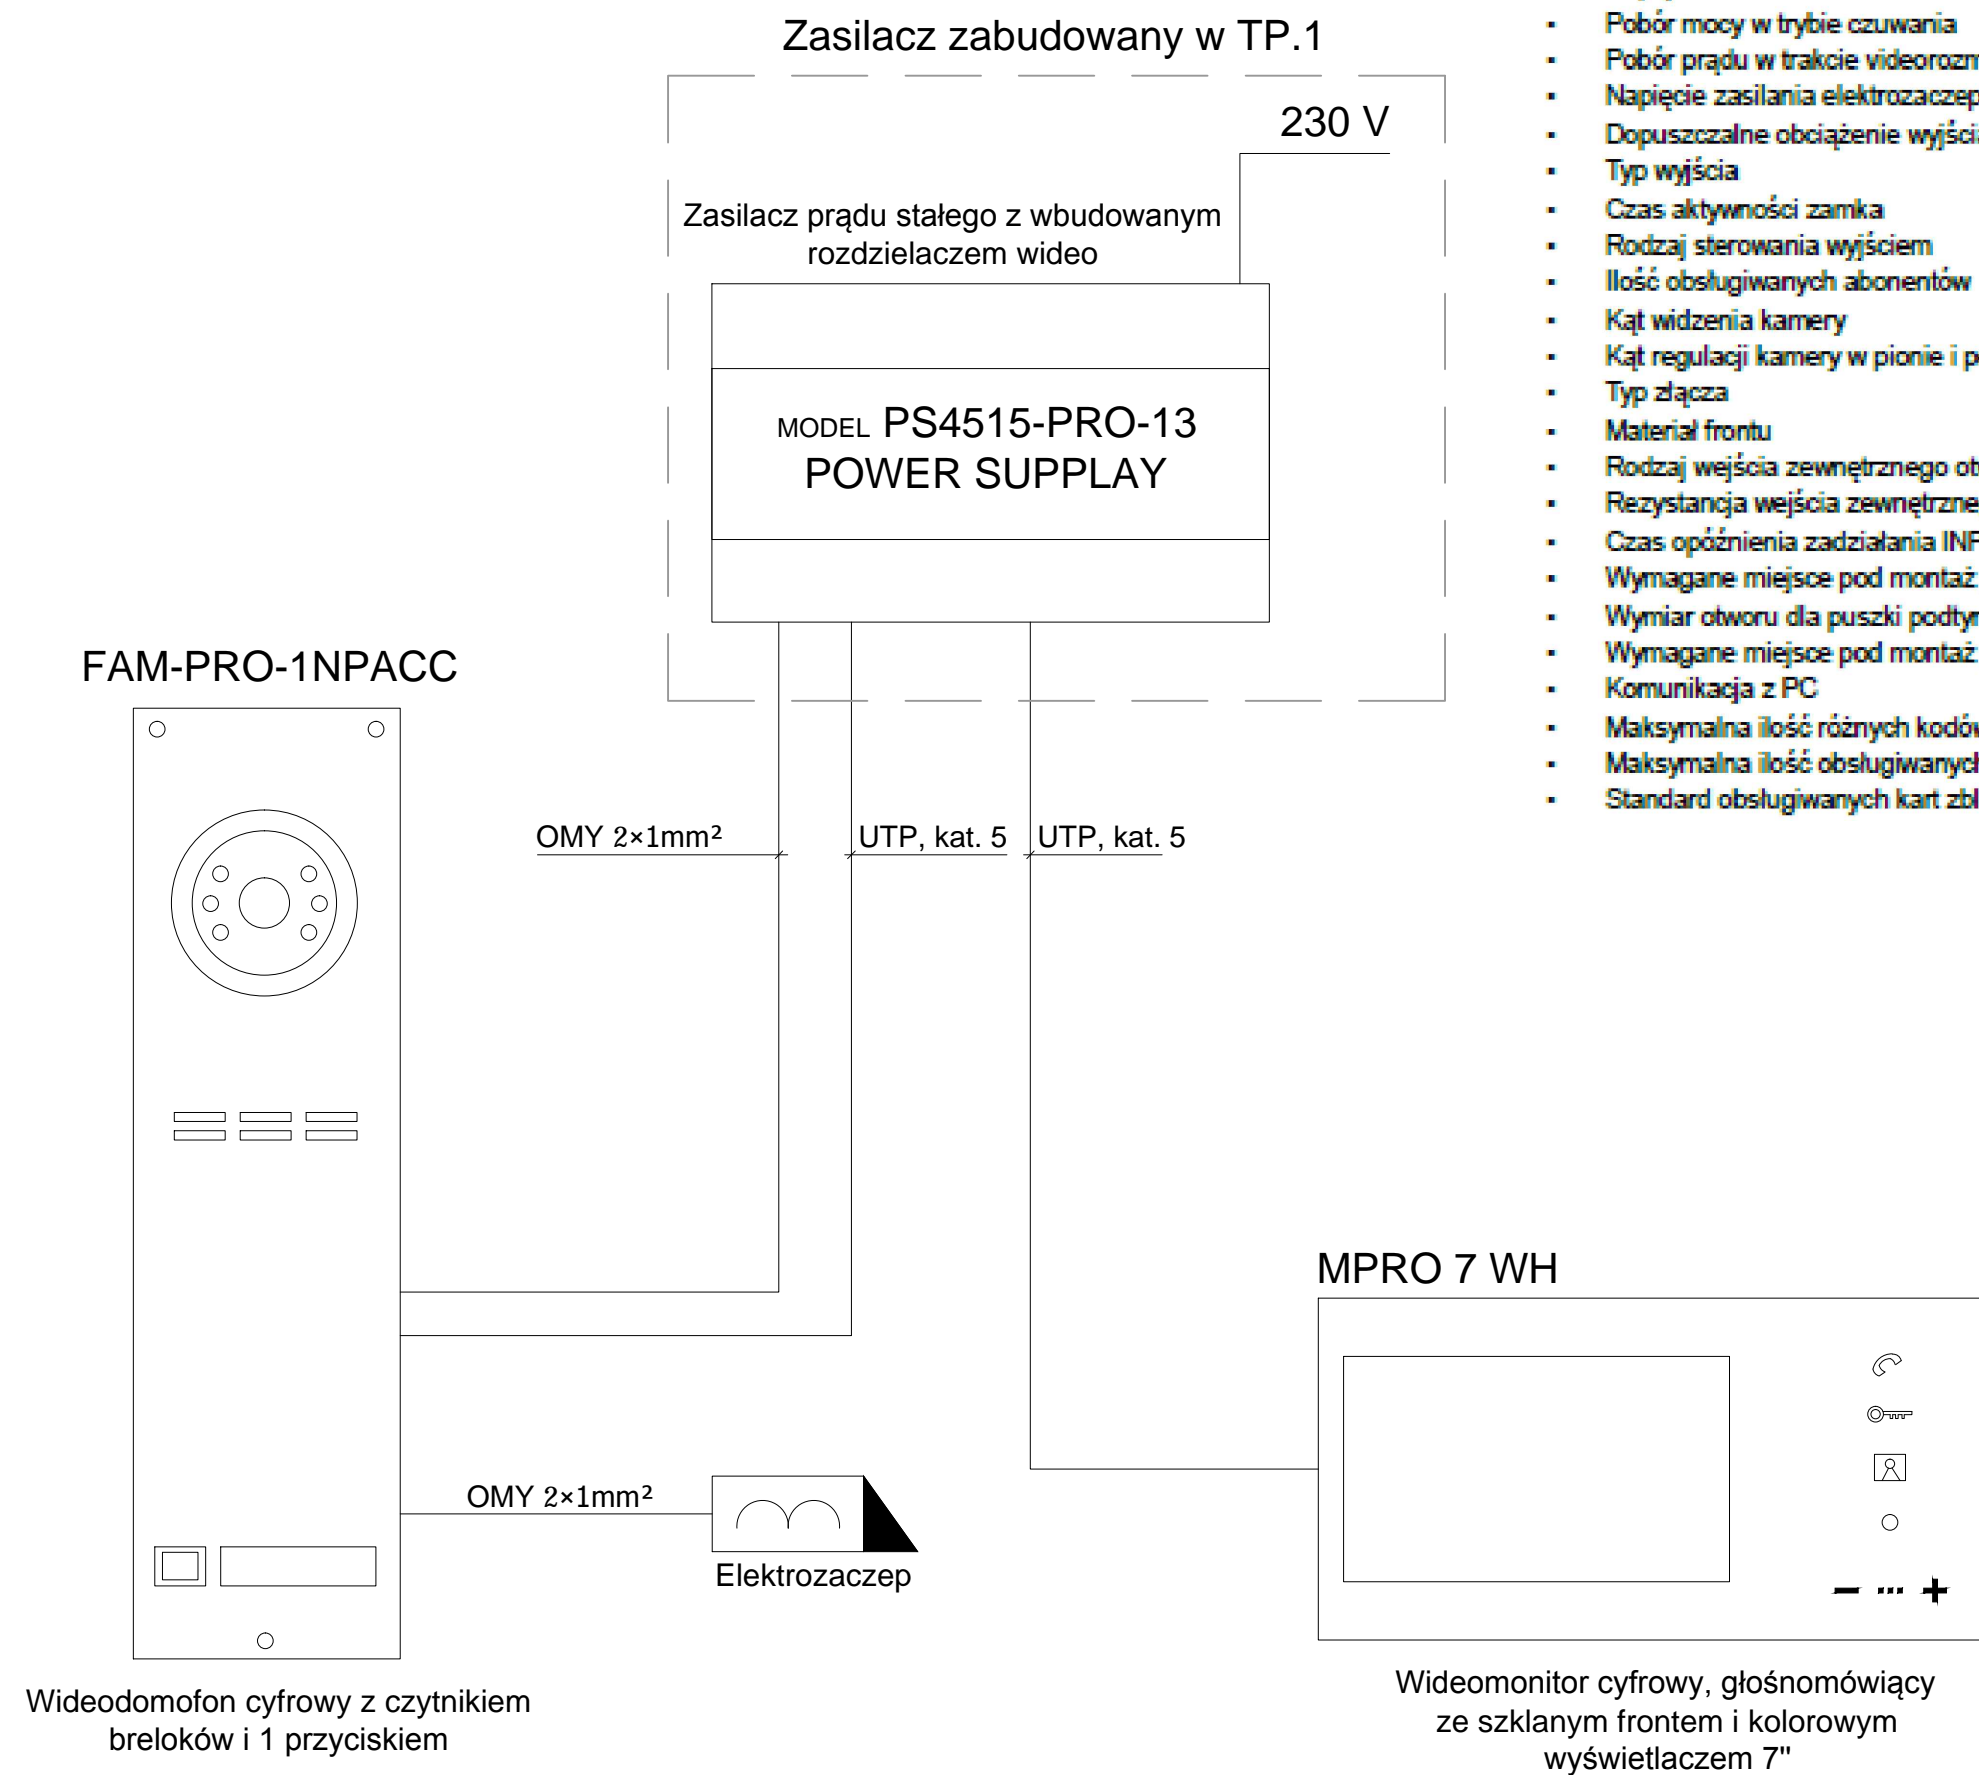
Zasilacz zabudowany w TP.1

230 V

Zasilacz prądu stałego z wbudowanym rozdzielaczem wideo

MODEL PS4515-PRO-13
POWER SUPPLAY

- Pobór mocy w trybie czuwania
- Pobór prądu w trakcie videorozm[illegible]
- Napięcie zasilania elektrozaczep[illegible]
- Dopuszczalne obciążenie wyjści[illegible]
- Typ wyjścia
- Czas aktywności zamka
- Rodzaj sterowania wyjściem
- Ilość obsługiwanych abonentów
- Kąt widzenia kamery
- Kąt regulacji kamery w pionie i p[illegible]
- Typ złącza
- Materiał frontu
- Rodzaj wejścia zewnętrznego ot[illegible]
- Rezystancja wejścia zewnętrzne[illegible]
- Czas opóźnienia zadziałania INF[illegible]
- Wymagane miejsce pod montaż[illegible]
- Wymiar otworu dla puszki podty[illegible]
- Wymagane miejsce pod montaż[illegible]
- Komunikacja z PC
- Maksymalna ilość różnych kodów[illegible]
- Maksymalna ilość obsługiwanych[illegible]
- Standard obsługiwanych kart zbl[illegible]

FAM-PRO-1NPACC

OMY $2\times1mm^2$

UTP, kat. 5

UTP, kat. 5

MPRO 7 WH

OMY $2\times1mm^2$

Elektrozaczep

Wideodomofon cyfrowy z czytnikiem breloków i 1 przyciskiem

Wideomonitor cyfrowy, głośnomówiący ze szklanym frontem i kolorowym wyświetlaczem 7''